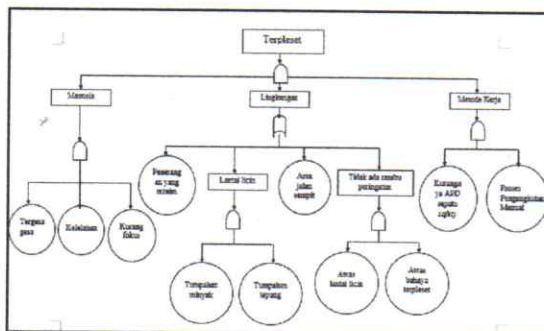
Terpleset

Manusia

Lingkungan

Metode Kerja

Tergesa gesa

Kelelahan

Kurang fokus

Pemasang an yang miring

Lantai licin

Area jalan sempit

Tidak ada rambu peringatan

Kurangny a APD sepatu safety

Proses Pengangkutan Manual

Tumpahan minyak

Tumpahan tepung

Awas lantai licin

Awas bahaya terpleset